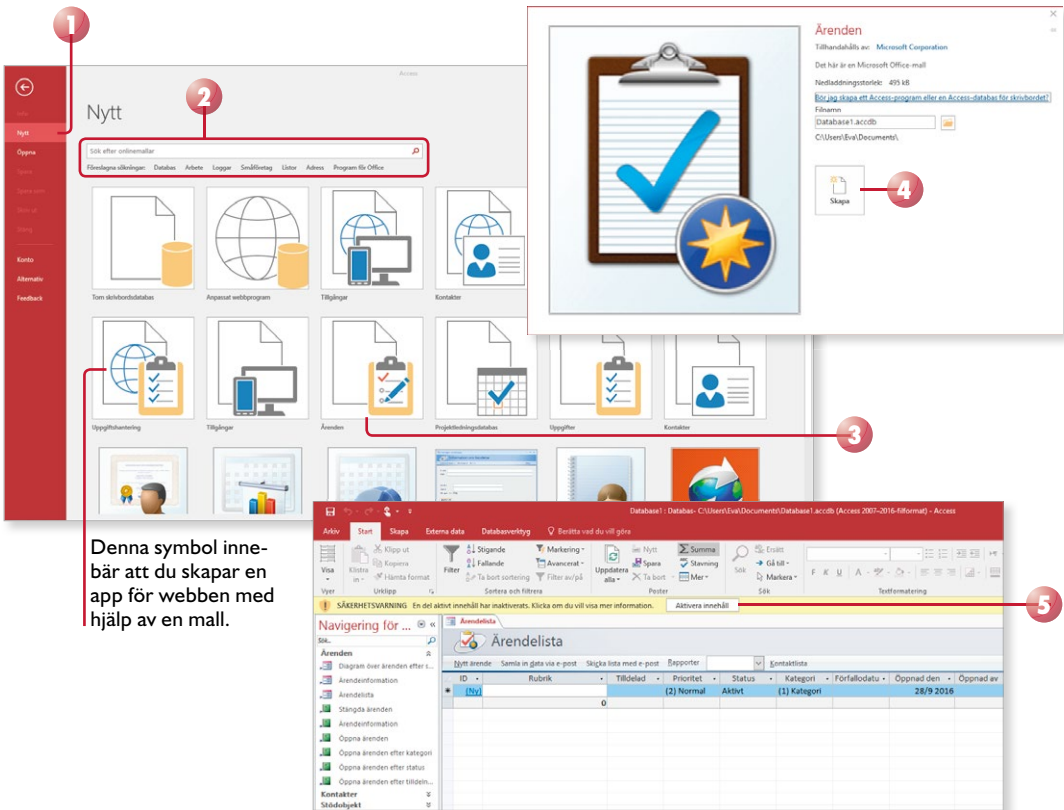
1

Access

Info

Nytt

Öppna

Spara

Spara som

Skriv ut

Stäng

Konto

Alternativ

Feedback

Nytt

2

Sök efter onlinemallar

Föreslagna sökningar: Databas Arbete Loggar Småföretag Listor Adress Program för Office

Tom skrivbordsdatabas

Anpassat webbprogram

Tillgångar

Kontakter

Uppgiftshantering

Tillgångar

Ärenden

Projektledningsdatabas

Uppgifter

Kontakter

3

Ärenden

Tillhandahålls av: Microsoft Corporation

Det här är en Microsoft Office-mall

Nedladdningsstorlek: 495 kB

Bör jag skapa ett Access-program eller en Access-databas för skrivbordet?

Filnamn

Database1.accdb

C:\Users\Eva\Documents\

Skapa

4

Denna symbol innebär att du skapar en app för webben med hjälp av en mall.

Database1 : Databas- C:\Users\Eva\Documents\Database1.accdb (Access 2007–2016-filformat) - Access

Arkiv Start Skapa Externa data Databasverktyg Berätta vad du vill göra

Visa Klistra in Klipp ut Kopiera Hämta format Filter Stigande Fallande Ta bort sortering Markering Avancerat Filter av/på Uppdatera alla Nytt Spara Ta bort Summa Stavning Mer Sök Ersätt Gå till Markera

Vyer Urklipp Sortera och filtrera Poster Sök Textformatering

SÄKERHETSVARNING En del aktivt innehåll har inaktiverats. Klicka om du vill visa mer information. Aktivera innehåll

5

Navigering för ...

Sök...

Ärenden

Diagram över ärenden efter s...

Ärendeinformation

Ärendelista

Stängda ärenden

Ärendeinformation

Öppna ärenden

Öppna ärenden efter kategori

Öppna ärenden efter status

Öppna ärenden efter tilldeln...

Kontakter

Stödobjekt

Ärendelista

Ärendelista

Nytt ärende Samla in data via e-post Skicka lista med e-post Rapporter Kontaktlista

| ID | Rubrik | Tilldelad | Prioritet | Status | Kategori | Förfallodatum | Öppnad den | Öppnad av |
|---|---|---|---|---|---|---|---|---|
| (Ny) | | | (2) Normal | Aktivt | (1) Kategori | | 28/9 2016 | |
| | 0 | | | | | | | |